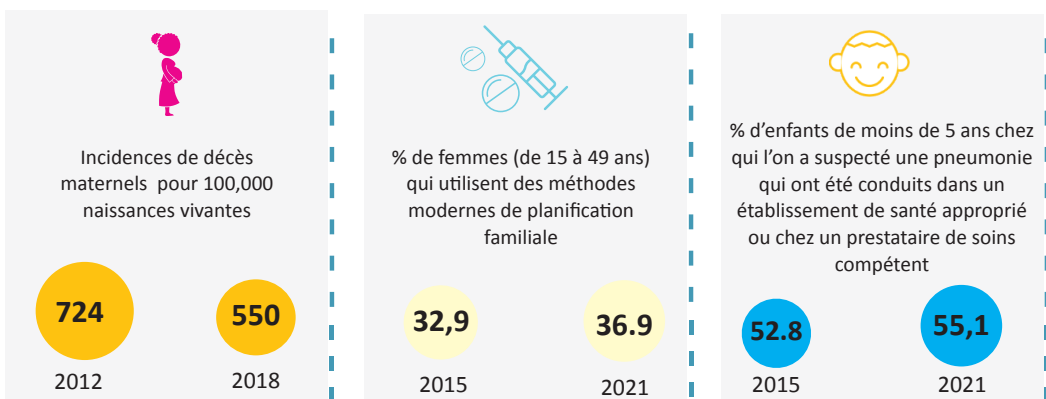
Incidences de décès maternels pour 100,000 naissances vivantes

724
2012

550
2018

% de femmes (de 15 à 49 ans) qui utilisent des méthodes modernes de planification familiale

32,9
2015

36.9
2021

% d'enfants de moins de 5 ans chez qui l'on a suspecté une pneumonie qui ont été conduits dans un établissement de santé approprié ou chez un prestataire de soins compétent

52.8
2015

55,1
2021